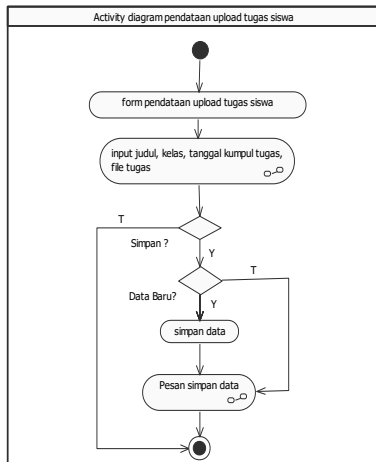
Activity diagram pendataan upload tugas siswa

form pendataan upload tugas siswa

input judul, kelas, tanggal kumpul tugas, file tugas

T

Simpan ?

Y

T

Data Baru?

Y

simpan data

Pesan simpan data